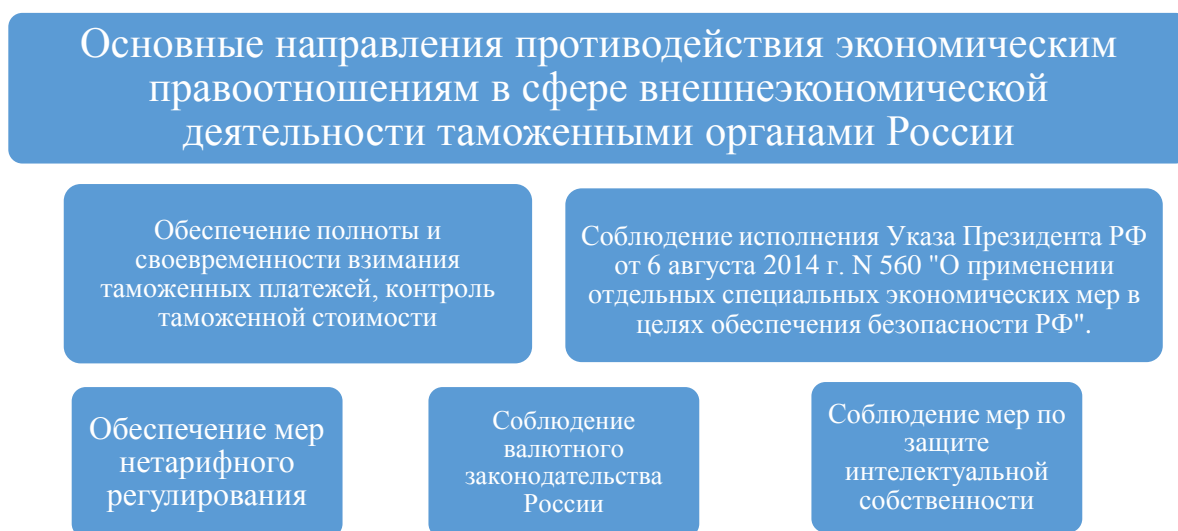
Основные направления противодействия экономическим правоотношениям в сфере внешнеэкономической деятельности таможенными органами России

Обеспечение полноты и своевременности взимания таможенных платежей, контроль таможенной стоимости

Соблюдение исполнения Указа Президента РФ от 6 августа 2014 г. N 560 "О применении отдельных специальных экономических мер в целях обеспечения безопасности РФ".

Обеспечение мер нетарифного регулирования

Соблюдение валютного законодательства России

Соблюдение мер по защите интелектуальной собственности